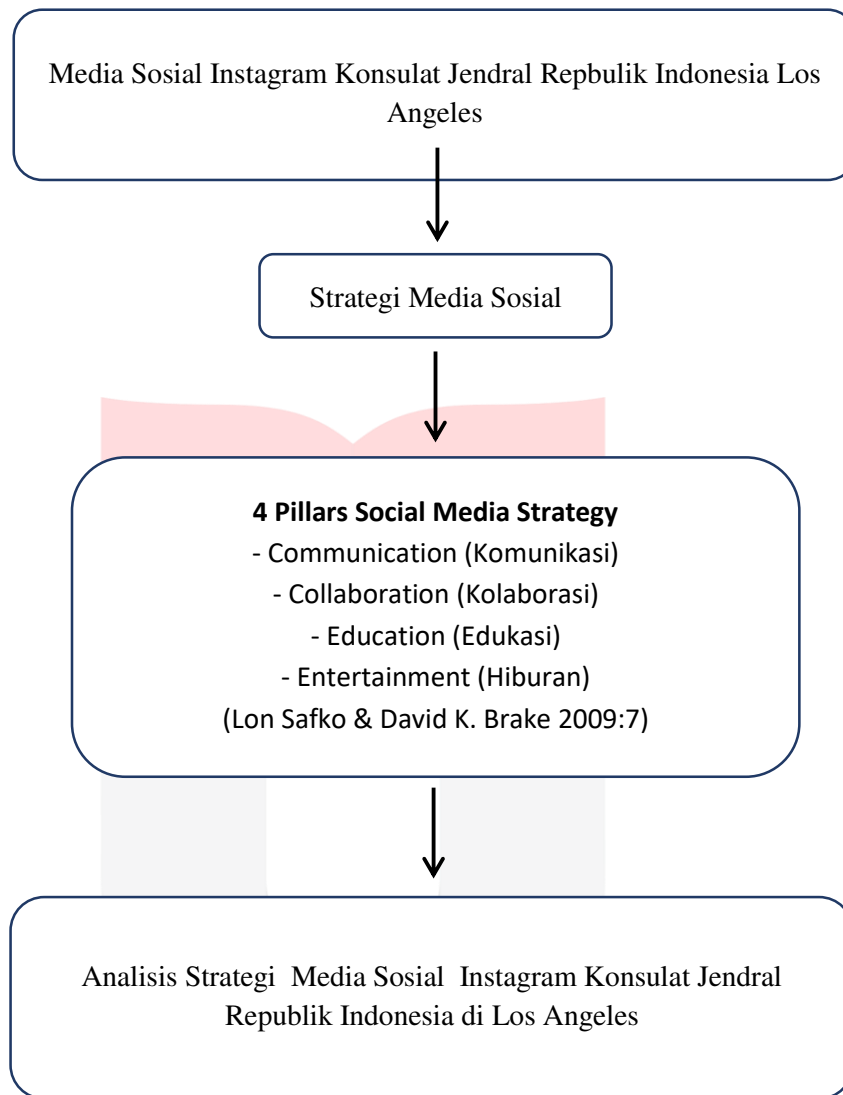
Media Sosial Instagram Konsulat Jendral Repbulik Indonesia Los Angeles

Strategi Media Sosial

**4 Pillars Social Media Strategy**
- Communication (Komunikasi)
- Collaboration (Kolaborasi)
- Education (Edukasi)
- Entertainment (Hiburan)
(Lon Safko & David K. Brake 2009:7)

Analisis Strategi Media Sosial Instagram Konsulat Jendral Republik Indonesia di Los Angeles